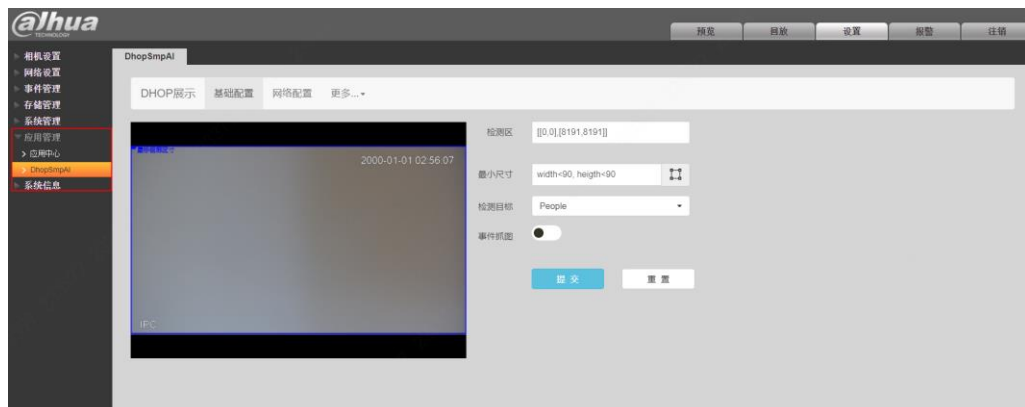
alhua
TECHNOLOGY

预览 回放 设置 报警 注销

相机设置
网络设置
事件管理
存储管理
系统管理
应用管理
> 应用中心
DhopSmpAI
系统信息

DhopSmpAI

DHOP展示 基础配置 网络配置 更多...

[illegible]
2000-01-01 02:56:07
IPC

检测区 [[0,0],[8191,8191]]
最小尺寸 width<90, heigth<90
检测目标 People
事件抓图

提交 重置